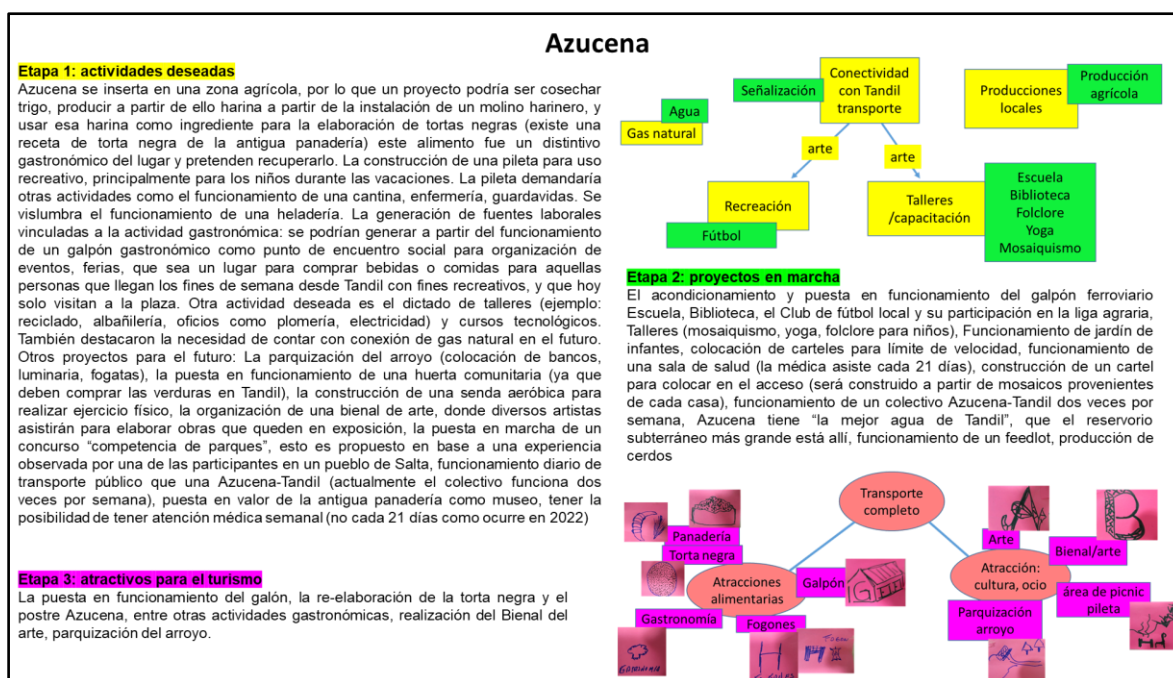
Azucena

Etapa 1: actividades deseadas

Azucena se inserta en una zona agrícola, por lo que un proyecto podría ser cosechar trigo, producir a partir de ello harina a partir de la instalación de un molino harinero, y usar esa harina como ingrediente para la elaboración de tortas negras (existe una receta de torta negra de la antigua panadería) este alimento fue un distintivo gastronómico del lugar y pretenden recuperarlo. La construcción de una pileta para uso recreativo, principalmente para los niños durante las vacaciones. La pileta demandaría otras actividades como el funcionamiento de una cantina, enfermería, guardavidas. Se vislumbra el funcionamiento de una heladería. La generación de fuentes laborales vinculadas a la actividad gastronómica: se podrían generar a partir del funcionamiento de un galpón gastronómico como punto de encuentro social para organización de eventos, ferias, que sea un lugar para comprar bebidas o comidas para aquellas personas que llegan los fines de semana desde Tandil con fines recreativos, y que hoy solo visitan a la plaza. Otra actividad deseada es el dictado de talleres (ejemplo: reciclado, albañilería, oficios como plomería, electricidad) y cursos tecnológicos. También destacaron la necesidad de contar con conexión de gas natural en el futuro. Otros proyectos para el futuro: La parquización del arroyo (colocación de bancos, luminaria, fogatas), la puesta en funcionamiento de una huerta comunitaria (ya que deben comprar las verduras en Tandil), la construcción de una senda aeróbica para realizar ejercicio físico, la organización de una bienal de arte, donde diversos artistas asistirán para elaborar obras que queden en exposición, la puesta en marcha de un concurso "competencia de parques", esto es propuesto en base a una experiencia observada por una de las participantes en un pueblo de Salta, funcionamiento diario de transporte público que una Azucena-Tandil (actualmente el colectivo funciona dos veces por semana), puesta en valor de la antigua panadería como museo, tener la posibilidad de tener atención médica semanal (no cada 21 días como ocurre en 2022)

Señalización
Conectividad con Tandil transporte
Producciones locales
Producción agrícola
Agua
Gas natural
arte
arte
Recreación
Fútbol
Talleres /capacitación
Escuela
Biblioteca
Folclore
Yoga
Mosaiquismo

Etapa 2: proyectos en marcha

El acondicionamiento y puesta en funcionamiento del galpón ferroviario Escuela, Biblioteca, el Club de fútbol local y su participación en la liga agraria, Talleres (mosaiquismo, yoga, folclore para niños), Funcionamiento de jardín de infantes, colocación de carteles para límite de velocidad, funcionamiento de una sala de salud (la médica asiste cada 21 días), construcción de un cartel para colocar en el acceso (será construido a partir de mosaicos provenientes de cada casa), funcionamiento de un colectivo Azucena-Tandil dos veces por semana, Azucena tiene "la mejor agua de Tandil", que el reservorio subterráneo más grande está allí, funcionamiento de un feedlot, producción de cerdos

Etapa 3: atractivos para el turismo

La puesta en funcionamiento del galón, la re-elaboración de la torta negra y el postre Azucena, entre otras actividades gastronómicas, realización del Bienal del arte, parquización del arroyo.

Transporte completo
Panadería
Torta negra
Atracciones alimentarias
Galpón
Gastronomía
Fogones
Arte
Bienal/arte
Atracción: cultura, ocio
área de picnic pileta
Parquización arroyo